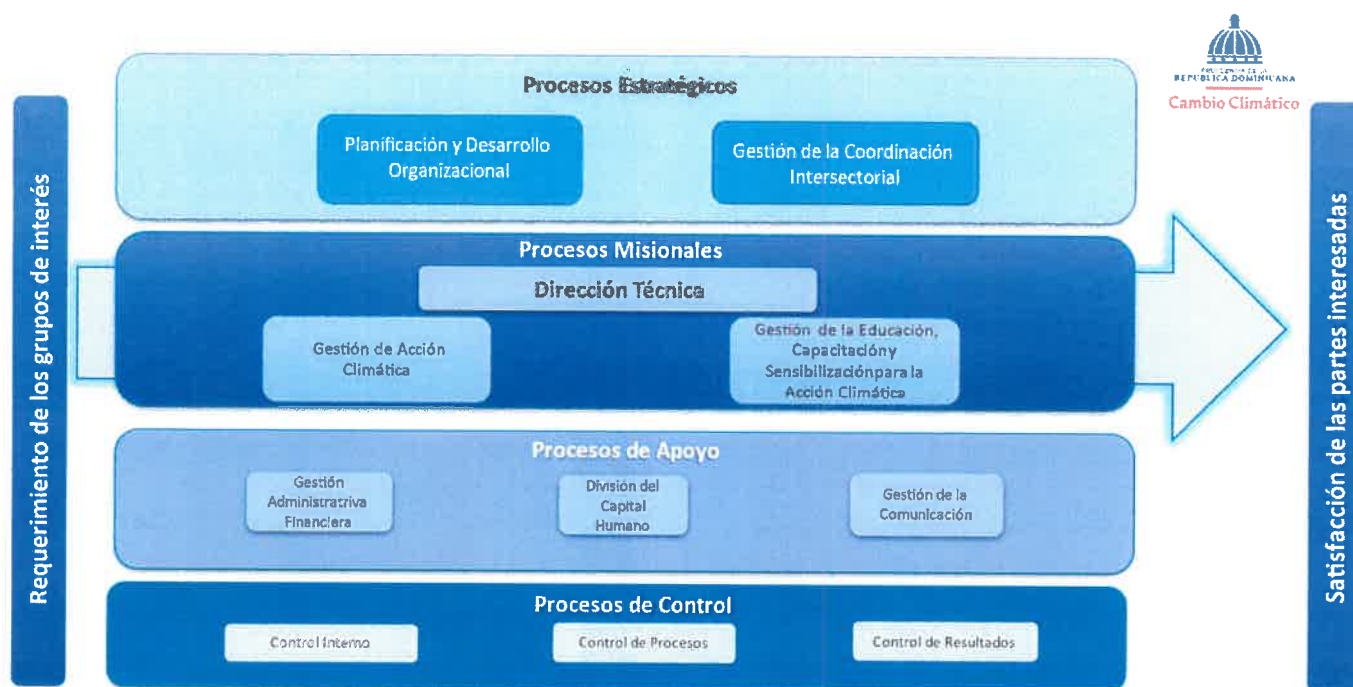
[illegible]
REPÚBLICA DOMINICANA
Cambio Climático

Requerimiento de los grupos de interés

Procesos Estratégicos

Planificación y Desarrollo Organizacional

Gestión de la Coordinación Intersectorial

Procesos Misionales

Dirección Técnica

Gestión de Acción Climática

Gestión de la Educación, Capacitacióny Sensibilizaciónpara la Acción Climática

Procesos de Apoyo

Gestión Administrativa Financiera

División del Capital Humano

Gestión de la Comunicación

Procesos de Control

Control Interno

Control de Procesos

Control de Resultados

Satisfacción de las partes interesadas